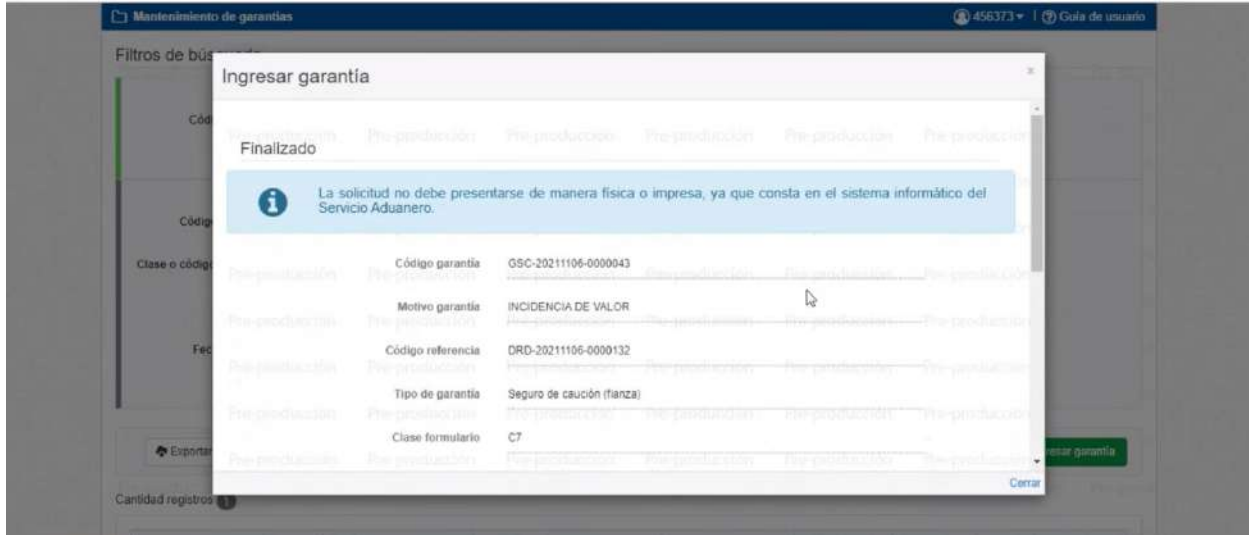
Mantenimiento de garantías

456373 | Guía de usuario

Filtros de bús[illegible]

Ingresar garantía

×

Finalizado

La solicitud no debe presentarse de manera física o impresa, ya que consta en el sistema informático del Servicio Aduanero.

Código garantía GSC-20211106-0000043

Motivo garantía INCIDENCIA DE VALOR

Código referencia DRD-20211106-0000132

Tipo de garantía Seguro de caución (fianza)

Clase formulario C7

Cerrar

Cód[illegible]

Códig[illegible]

Clase o códig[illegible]

Fec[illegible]

Exportar

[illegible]esar garantía

Cantidad registros 1

Pre-producción Pre-producción Pre-producción Pre-producción Pre-producción Pre-producción